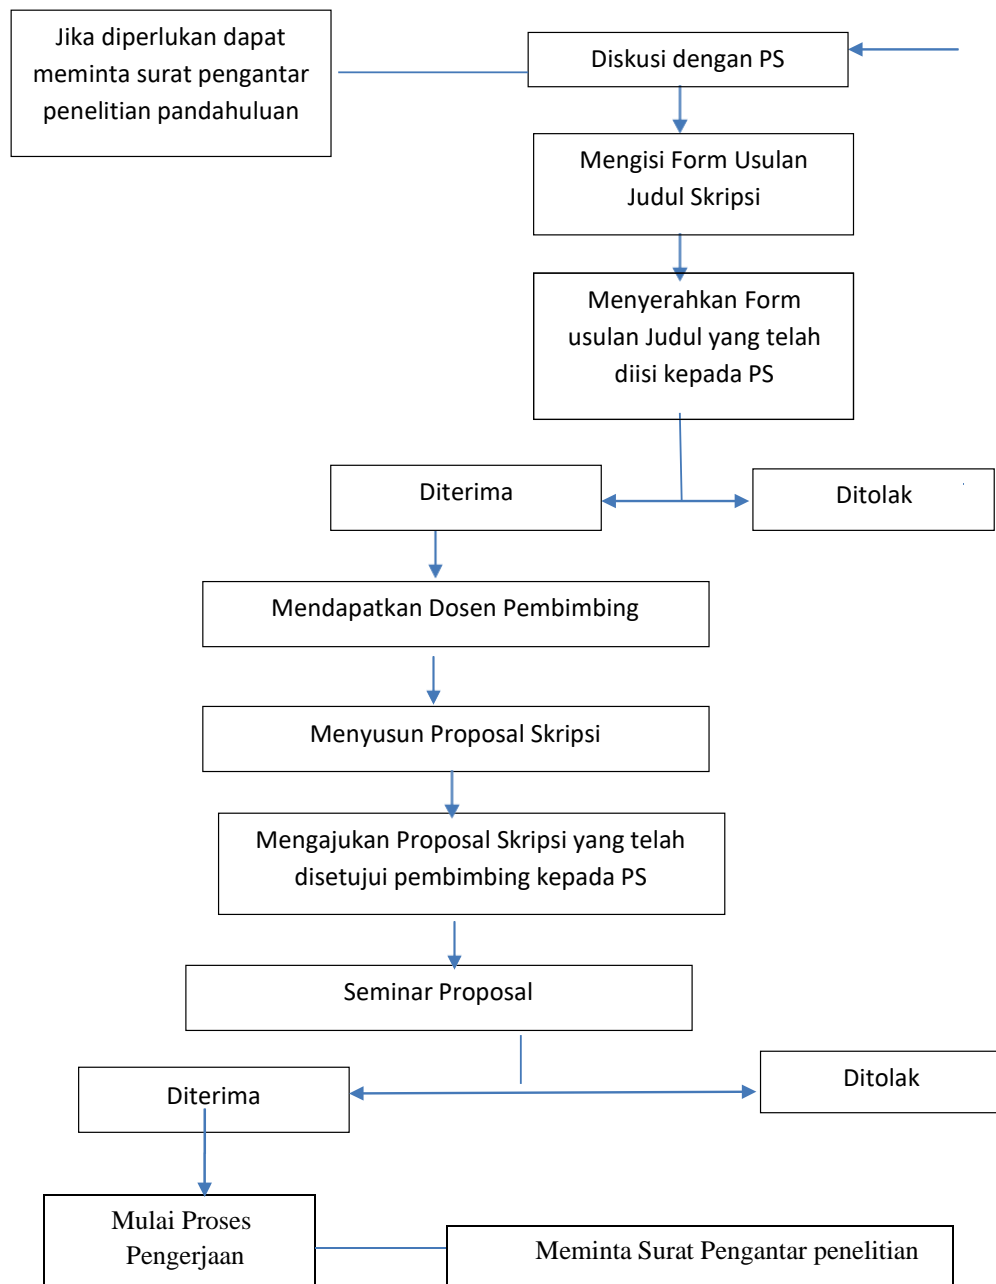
Jika diperlukan dapat meminta surat pengantar penelitian pandahuluan

Diskusi dengan PS

Mengisi Form Usulan Judul Skripsi

Menyerahkan Form usulan Judul yang telah diisi kepada PS

Diterima

Ditolak

Mendapatkan Dosen Pembimbing

Menyusun Proposal Skripsi

Mengajukan Proposal Skripsi yang telah disetujui pembimbing kepada PS

Seminar Proposal

Diterima

Ditolak

Mulai Proses Pengerjaan

Meminta Surat Pengantar penelitian